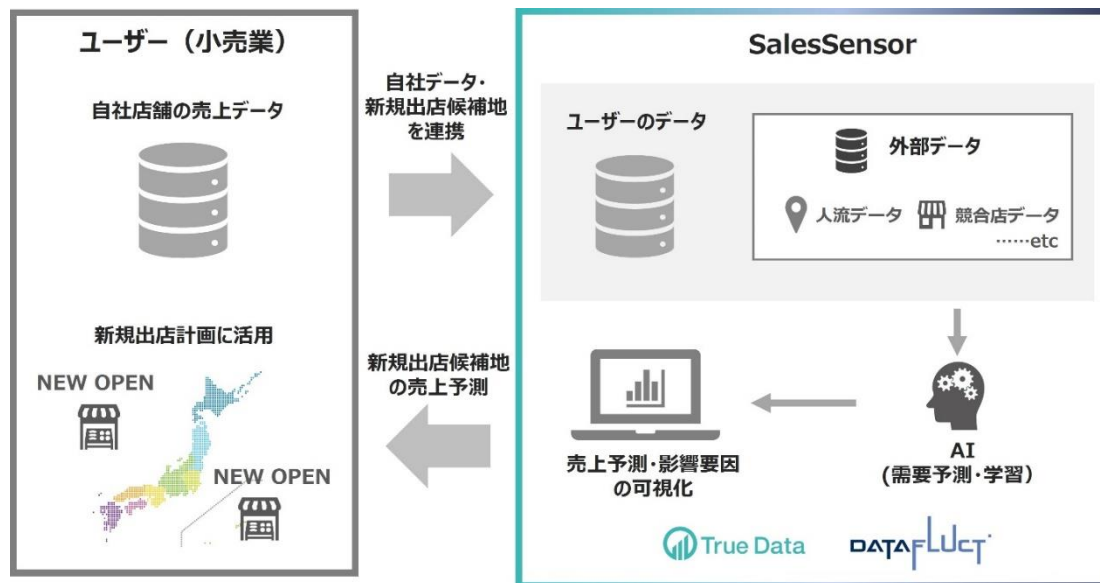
ユーザー（小売業）

自社店舗の売上データ

新規出店計画に活用

NEW OPEN

NEW OPEN

自社データ・新規出店候補地を連携

新規出店候補地の売上予測

SalesSensor

ユーザーのデータ

外部データ

人流データ

競合店データ

……etc

AI
（需要予測・学習）

売上予測・影響要因の可視化

True Data

DATAFLUCT